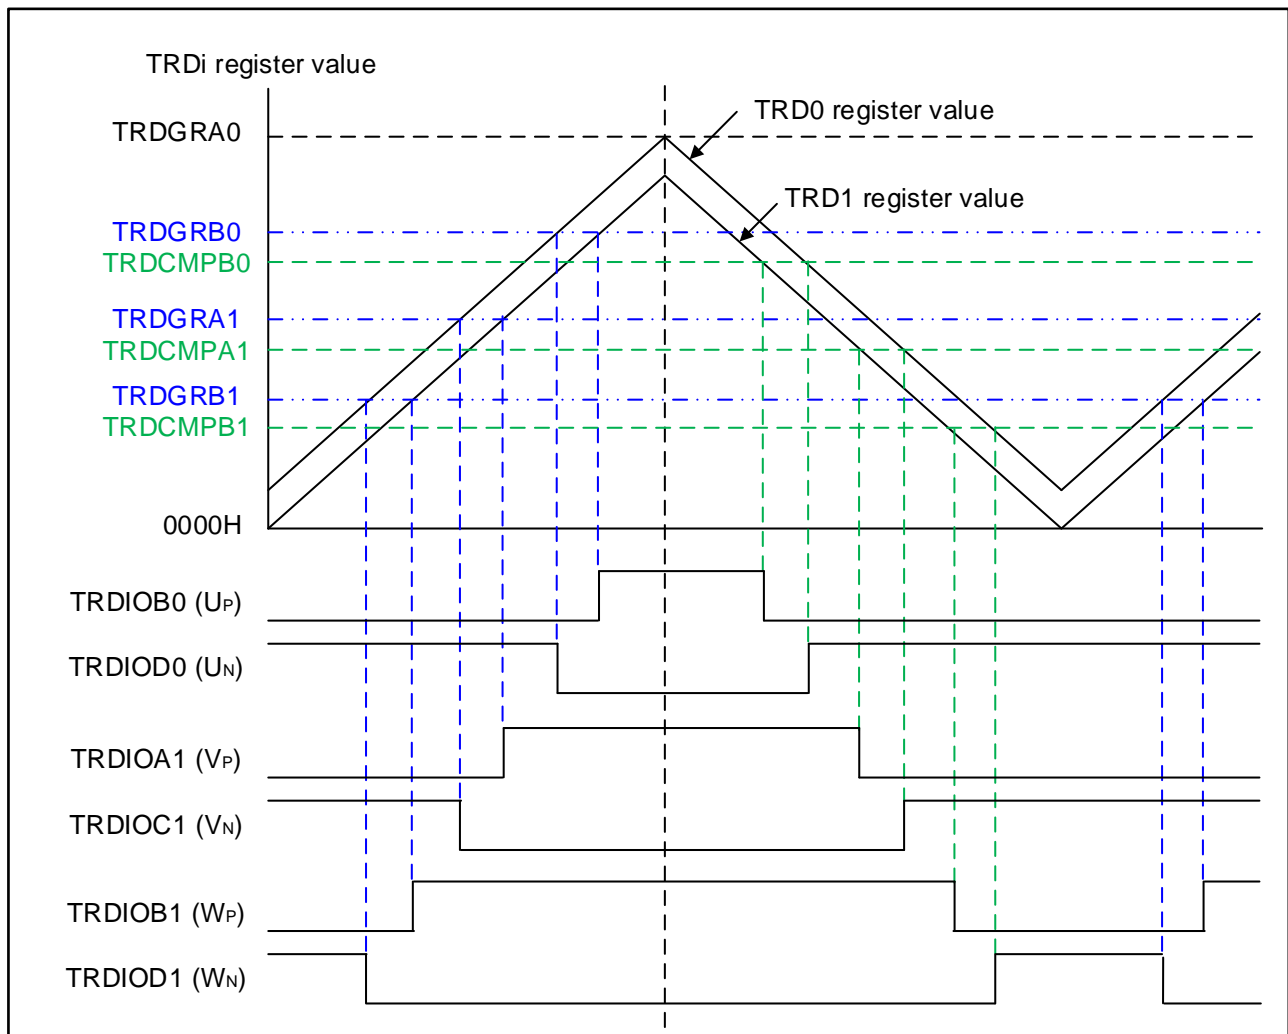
TRDi register value

TRD0 register value

TRD1 register value

TRDGRA0

TRDGRB0

TRDCMPB0

TRDGRA1

TRDCMPA1

TRDGRB1

TRDCMPB1

0000H

TRDIOB0 ($U_P$)

TRDIOD0 ($U_N$)

TRDIOA1 ($V_P$)

TRDIOC1 ($V_N$)

TRDIOB1 ($W_P$)

TRDIOD1 ($W_N$)